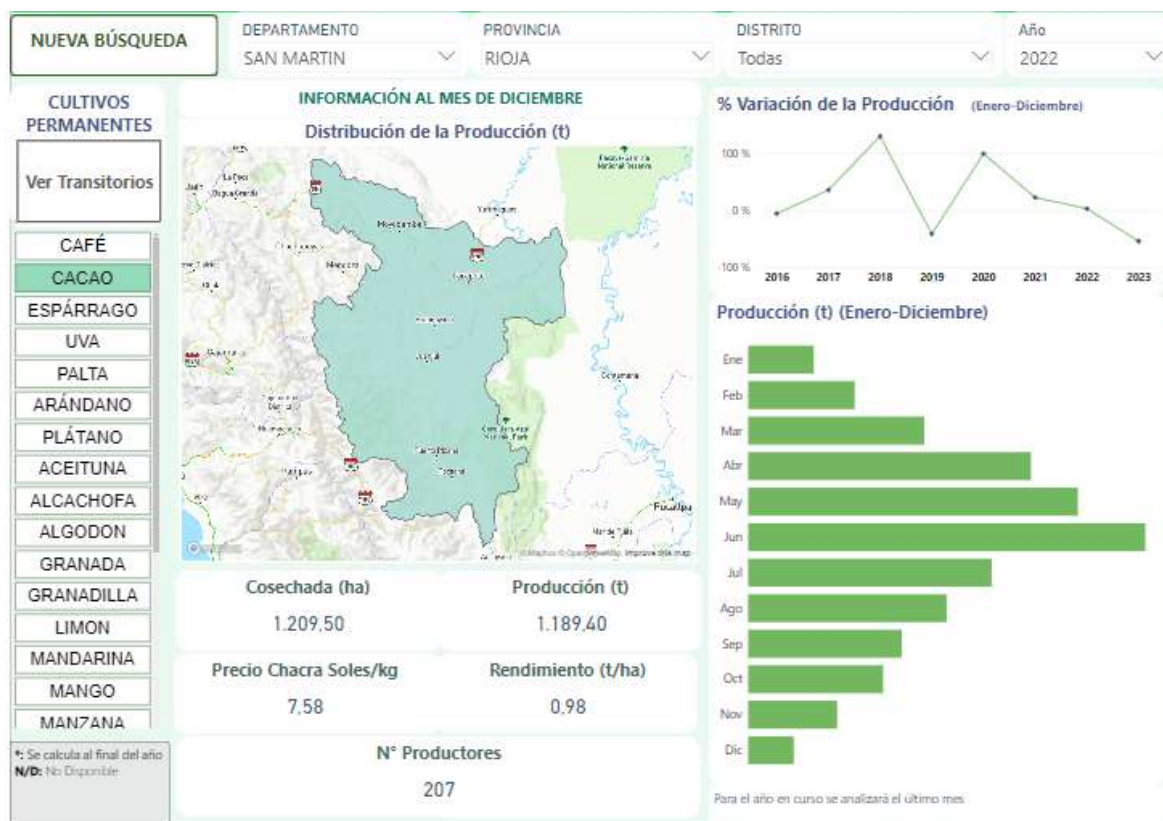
NUEVA BÚSQUEDA

DEPARTAMENTO
SAN MARTIN

PROVINCIA
RIOJA

DISTRITO
Todas

Año
2022

CULTIVOS PERMANENTES

Ver Transitorios

CAFÉ
CACAO
ESPÁRRAGO
UVA
PALTA
ARÁNDANO
PLÁTANO
ACEITUNA
ALCACHOFA
ALGODON
GRANADA
GRANADILLA
LIMON
MANDARINA
MANGO
MANZANA

*: Se calcula al final del año
N/D: No Disponible

INFORMACIÓN AL MES DE DICIEMBRE
Distribución de la Producción (t)

Yurimaguas
Moyobamba
Rioja
Juanjui
Tarapoto
Contamana
Pucallpa

© Mapbox © OpenStreetMap Improve this map

Cosechada (ha)
1.209,50

Producción (t)
1.189,40

Precio Chacra Soles/kg
7,58

Rendimiento (t/ha)
0,98

N° Productores
207

% Variación de la Producción (Enero-Diciembre)

100 %
0 %
-100 %
2016 2017 2018 2019 2020 2021 2022 2023

Producción (t) (Enero-Diciembre)

Ene
Feb
Mar
Abr
May
Jun
Jul
Ago
Sep
Oct
Nov
Dic

Para el año en curso se analizará el último mes